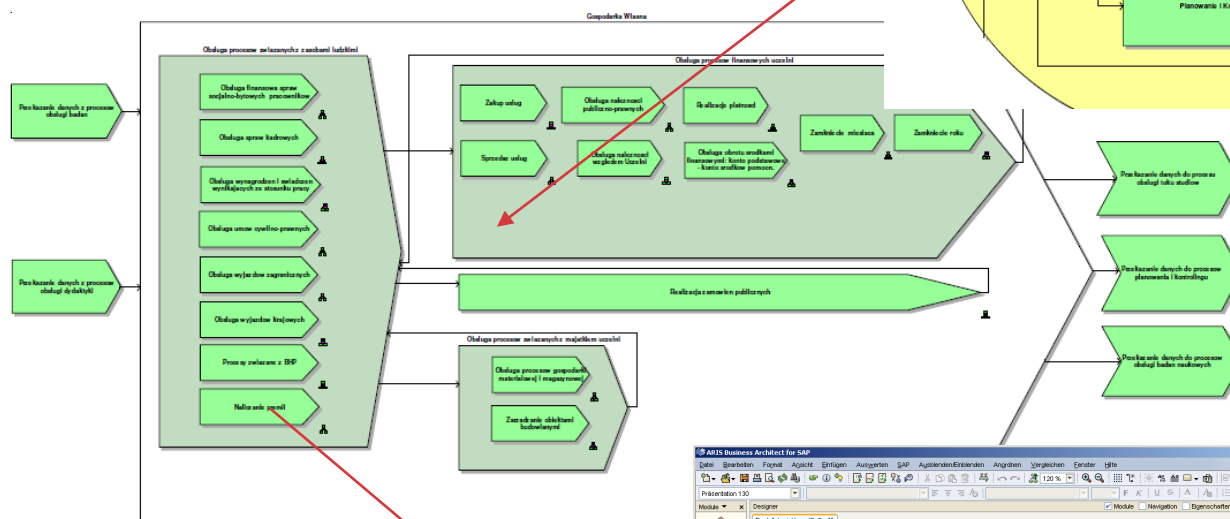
Gospodarka Własna

Planowanie i K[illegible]

Przekazanie danych z procesow obsługi badan

Przekazanie danych z procesow obsługi dydaktyki

Obsługa procesow zwiazanych z zasobami ludzkimi

Obsługa finansowa spraw socjalno-bytowych pracowników

Obsługa spraw kadrowych

Obsługa wynagrodzen i swiadczen wynikajacych ze stosunku pracy

Obsługa umow cywilno-prawnych

Obsługa wyjazdow zagranicznych

Obsługa wyjazdow krajowych

Procesy zwiazane z BHP

Naliczanie pensji

Obsługa procesow finansowych uczelni

Zakup usług

Obsługa naleznosci publiczno-prawnych

Realizacje płatnosci

Sprzedaz usług

Obsługa naleznosci wzgledem Uczelni

Obsługa obrotu srodkami finansowymi: konto podstawowe - konto srodkow pomocn.

Zamkniecie miesiaca

Zamkniecie roku

Realizacja zamowien publicznych

Obsługa procesow zwiazanych z majatkiem uczelni

Obsługa procesow gospodarki materiałowej i magazynowej

Zarzadzanie obiektami budowlanymi

Przekazanie danych do procesu obsługi toku studiow

Przekazanie danych do procesow planowania i Kontrolingu

Przekazanie danych do procesow obsługi badan naukowych

ARIS Business Architect for SAP

Datei Bearbeiten Format Ansicht Einfügen Auswerten SAP Ausblenden/Einblenden Anordnen Vergleichen Fenster Hilfe

120 %

Präsentation 130

Module

Designer

Module Navigation Eigenschaften